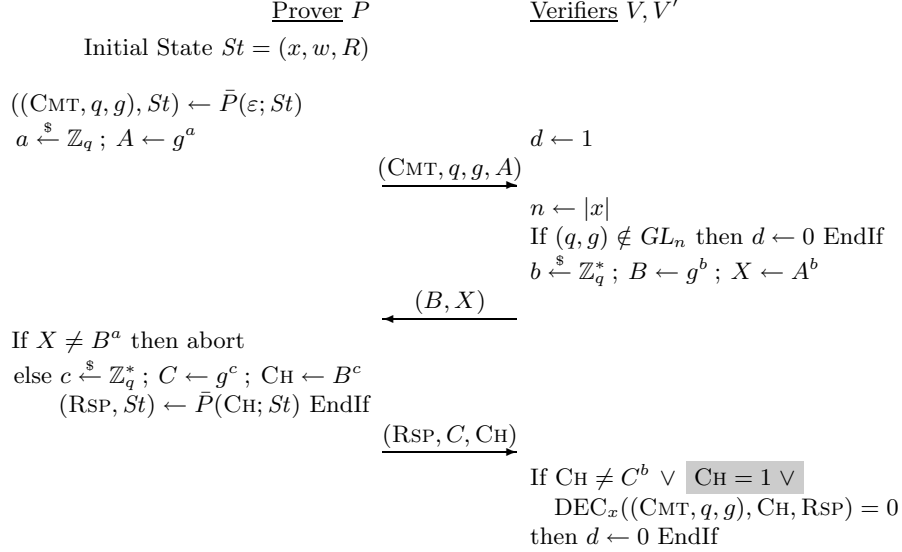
Prover $P$

Verifiers $V, V'$

Initial State $St = (x, w, R)$

$((\text{CMT}, q, g), St) \leftarrow \bar{P}(\varepsilon; St)$

$a \xleftarrow{\$} \mathbb{Z}_q$ ; $A \leftarrow g^a$

$d \leftarrow 1$

$(\text{CMT}, q, g, A)$

$n \leftarrow |x|$

If $(q, g) \notin GL_n$ then $d \leftarrow 0$ EndIf

$b \xleftarrow{\$} \mathbb{Z}_q^*$ ; $B \leftarrow g^b$ ; $X \leftarrow A^b$

$(B, X)$

If $X \neq B^a$ then abort

else $c \xleftarrow{\$} \mathbb{Z}_q^*$ ; $C \leftarrow g^c$ ; $\text{CH} \leftarrow B^c$

$(\text{RSP}, St) \leftarrow \bar{P}(\text{CH}; St)$ EndIf

$(\text{RSP}, C, \text{CH})$

If $\text{CH} \neq C^b \vee \text{CH} = 1 \vee$

$\text{DEC}_x((\text{CMT}, q, g), \text{CH}, \text{RSP}) = 0$

then $d \leftarrow 0$ EndIf